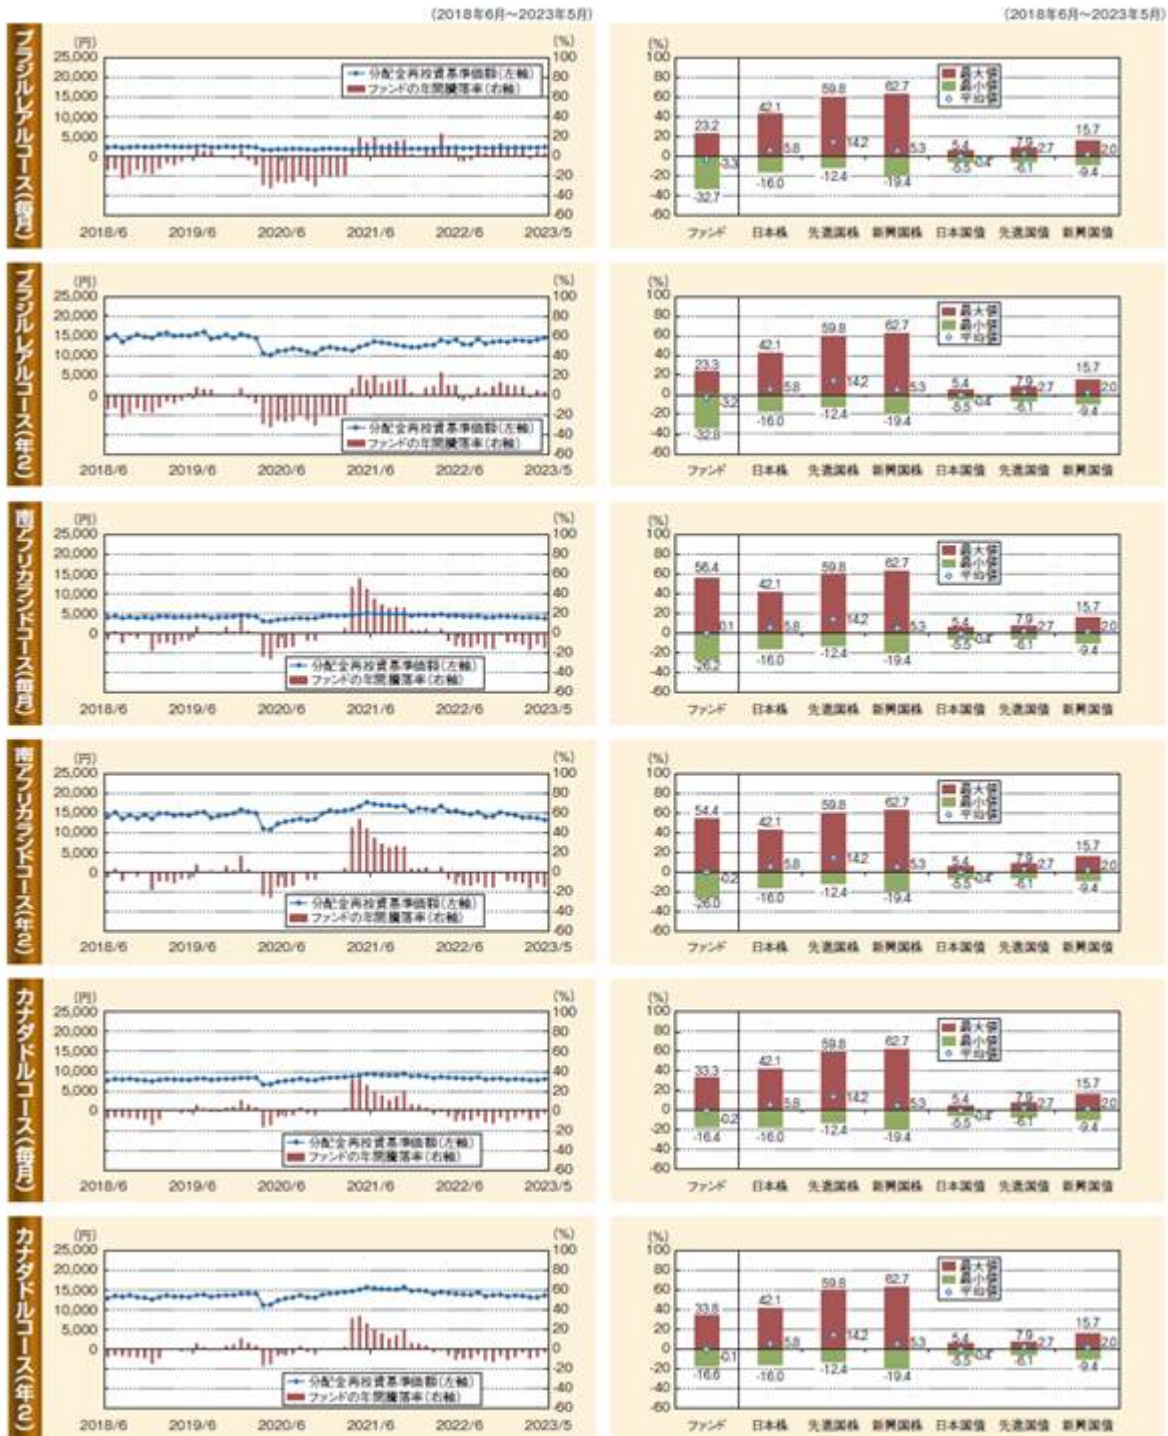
(2018年6月～2023年5月)

(2018年6月～2023年5月)

ブラジルレアルコース(毎月)

(円)
25,000
20,000
15,000
10,000
5,000
0

(%)
100
80
60
40
20
0
-20
-40
-60

分配金再投資基準価額(左軸)
ファンドの年間騰落率(右軸)

2018/6 2019/6 2020/6 2021/6 2022/6 2023/5

(%)
100
80
60
40
20
0
-20
-40
-60

最大値
最小値
平均値

23.2 -3.3 -32.7
42.1 5.8 -16.0
59.8 14.2 -12.4
62.7 5.3 -19.4
5.4 0.4 -5.5
7.9 2.7 -6.1
15.7 2.0 -9.4

ファンド 日本株 先進国株 新興国株 日本国債 先進国債 新興国債

ブラジルレアルコース(年2)

(円)
25,000
20,000
15,000
10,000
5,000
0

(%)
100
80
60
40
20
0
-20
-40
-60

分配金再投資基準価額(左軸)
ファンドの年間騰落率(右軸)

2018/6 2019/6 2020/6 2021/6 2022/6 2023/5

最大値
最小値
平均値

23.3 -3.2 -32.8
42.1 5.8 -16.0
59.8 14.2 -12.4
62.7 5.3 -19.4
5.4 0.4 -5.5
7.9 2.7 -6.1
15.7 2.0 -9.4

ファンド 日本株 先進国株 新興国株 日本国債 先進国債 新興国債

南アフリカランドコース(毎月)

分配金再投資基準価額(左軸)
ファンドの年間騰落率(右軸)

2018/6 2019/6 2020/6 2021/6 2022/6 2023/5

最大値
最小値
平均値

56.4 0.1 -26.2
42.1 5.8 -16.0
59.8 14.2 -12.4
62.7 5.3 -19.4
5.4 0.4 -5.5
7.9 2.7 -6.1
15.7 2.0 -9.4

ファンド 日本株 先進国株 新興国株 日本国債 先進国債 新興国債

南アフリカランドコース(年2)

分配金再投資基準価額(左軸)
ファンドの年間騰落率(右軸)

2018/6 2019/6 2020/6 2021/6 2022/6 2023/5

最大値
最小値
平均値

54.4 -0.2 -26.0
42.1 5.8 -16.0
59.8 14.2 -12.4
62.7 5.3 -19.4
5.4 0.4 -5.5
7.9 2.7 -6.1
15.7 2.0 -9.4

ファンド 日本株 先進国株 新興国株 日本国債 先進国債 新興国債

カナダドルコース(毎月)

分配金再投資基準価額(左軸)
ファンドの年間騰落率(右軸)

2018/6 2019/6 2020/6 2021/6 2022/6 2023/5

最大値
最小値
平均値

33.3 -0.2 -16.4
42.1 5.8 -16.0
59.8 14.2 -12.4
62.7 5.3 -19.4
5.4 0.4 -5.5
7.9 2.7 -6.1
15.7 2.0 -9.4

ファンド 日本株 先進国株 新興国株 日本国債 先進国債 新興国債

カナダドルコース(年2)

分配金再投資基準価額(左軸)
ファンドの年間騰落率(右軸)

2018/6 2019/6 2020/6 2021/6 2022/6 2023/5

最大値
最小値
平均値

33.8 -0.1 -16.6
42.1 5.8 -16.0
59.8 14.2 -12.4
62.7 5.3 -19.4
5.4 0.4 -5.5
7.9 2.7 -6.1
15.7 2.0 -9.4

ファンド 日本株 先進国株 新興国株 日本国債 先進国債 新興国債